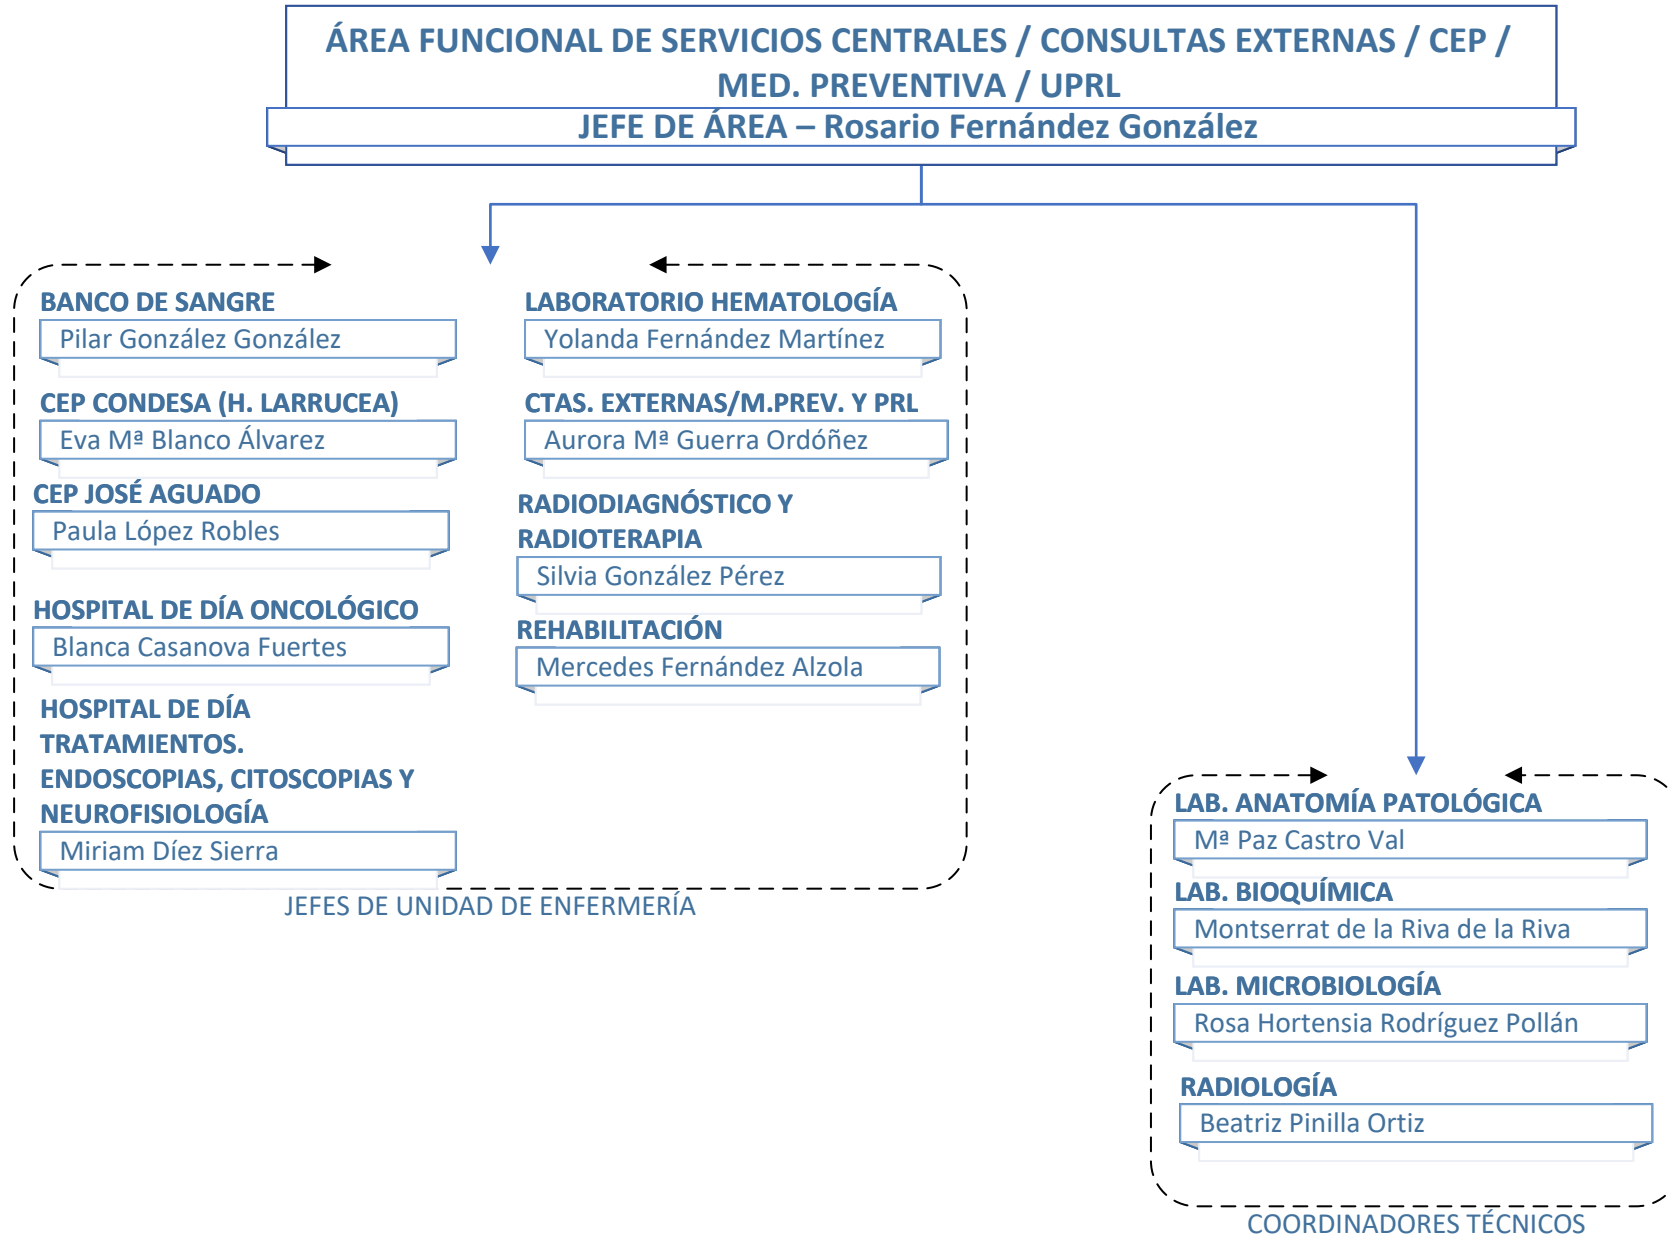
ÁREA FUNCIONAL DE SERVICIOS CENTRALES / CONSULTAS EXTERNAS / CEP / MED. PREVENTIVA / UPRL
JEFE DE ÁREA – Rosario Fernández González

BANCO DE SANGRE
Pilar González González

CEP CONDESA (H. LARRUCEA)
Eva Mª Blanco Álvarez

CEP JOSÉ AGUADO
Paula López Robles

HOSPITAL DE DÍA ONCOLÓGICO
Blanca Casanova Fuertes

HOSPITAL DE DÍA TRATAMIENTOS. ENDOSCOPIAS, CITOSCOPIAS Y NEUROFISIOLOGÍA
Miriam Díez Sierra

LABORATORIO HEMATOLOGÍA
Yolanda Fernández Martínez

CTAS. EXTERNAS/M.PREV. Y PRL
Aurora Mª Guerra Ordóñez

RADIODIAGNÓSTICO Y RADIOTERAPIA
Silvia González Pérez

REHABILITACIÓN
Mercedes Fernández Alzola

JEFES DE UNIDAD DE ENFERMERÍA

LAB. ANATOMÍA PATOLÓGICA
Mª Paz Castro Val

LAB. BIOQUÍMICA
Montserrat de la Riva de la Riva

LAB. MICROBIOLOGÍA
Rosa Hortensia Rodríguez Pollán

RADIOLOGÍA
Beatriz Pinilla Ortiz

COORDINADORES TÉCNICOS